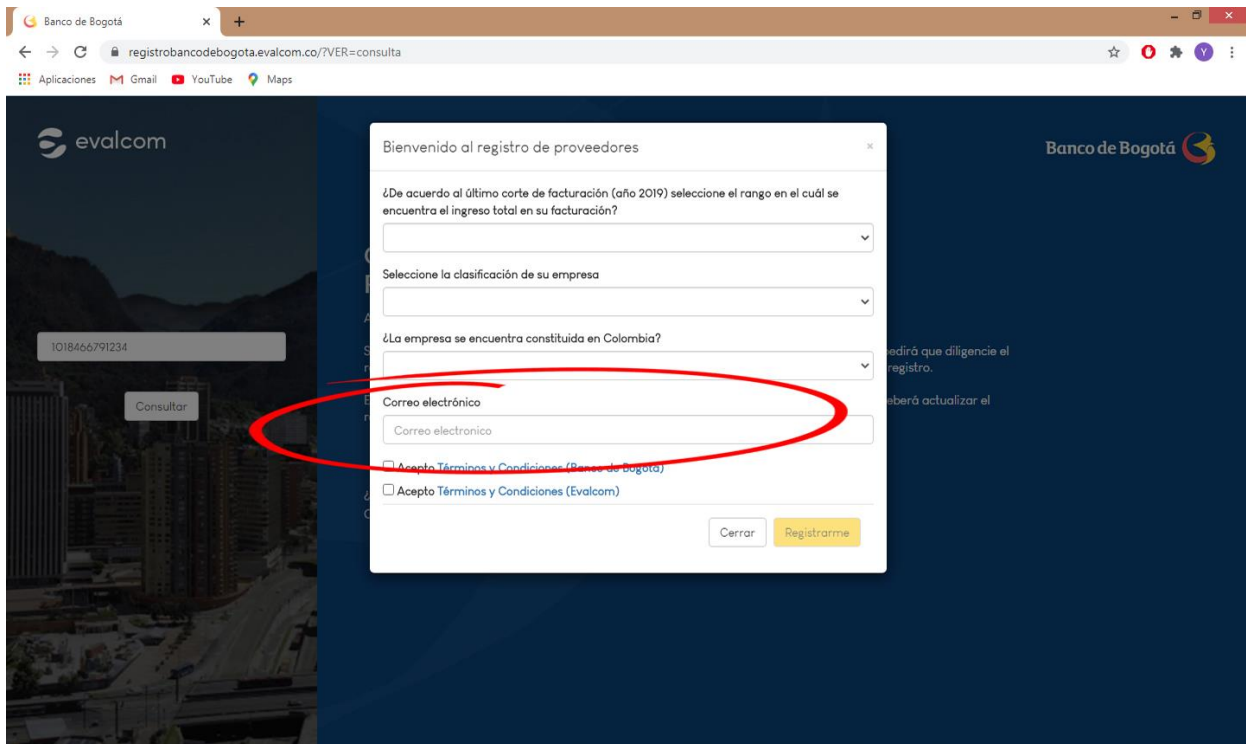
Banco de Bogotá ×
registrobancodebogota.evalcom.co/?VER=consulta
Aplicaciones Gmail YouTube Maps

evalcom

Banco de Bogotá

1018466791234

Consultar

Bienvenido al registro de proveedores ×

¿De acuerdo al último corte de facturación (año 2019) seleccione el rango en el cuál se encuentra el ingreso total en su facturación?

Seleccione la clasificación de su empresa

¿La empresa se encuentra constituida en Colombia?

Correo electrónico

Correo electronico

Acepto Términos y Condiciones (Banco de Bogotá)

Acepto Términos y Condiciones (Evalcom)

Cerrar Registrarme

edirá que diligencie el registro.

eberá actualizar el